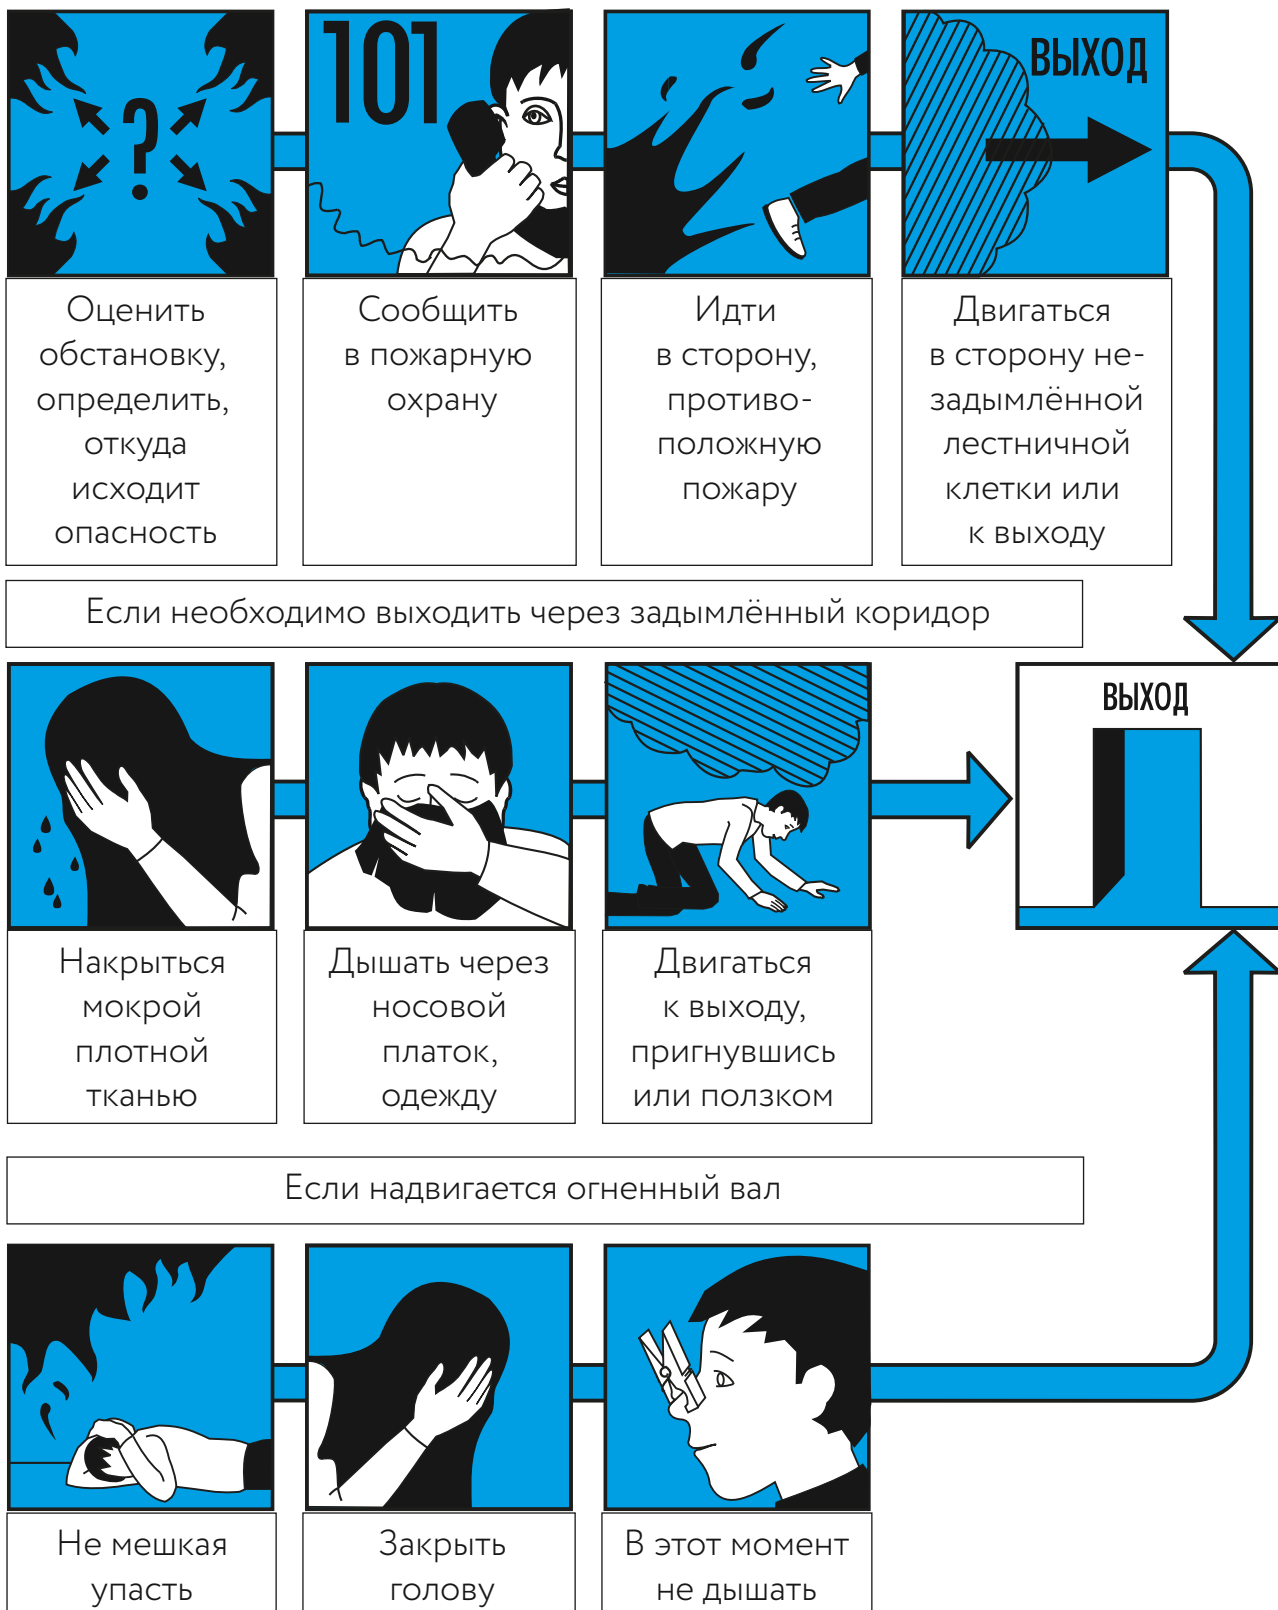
101

ВЫХОД

Оценить обстановку, определить, откуда исходит опасность

Сообщить в пожарную охрану

Идти в сторону, противоположную пожару

Двигаться в сторону незадымлённой лестничной клетки или к выходу

Если необходимо выходить через задымлённый коридор

ВЫХОД

Накрыться мокрой плотной тканью

Дышать через носовой платок, одежду

Двигаться к выходу, пригнувшись или ползком

Если надвигается огненный вал

Не мешкая упасть

Закрыть голову

В этот момент не дышать